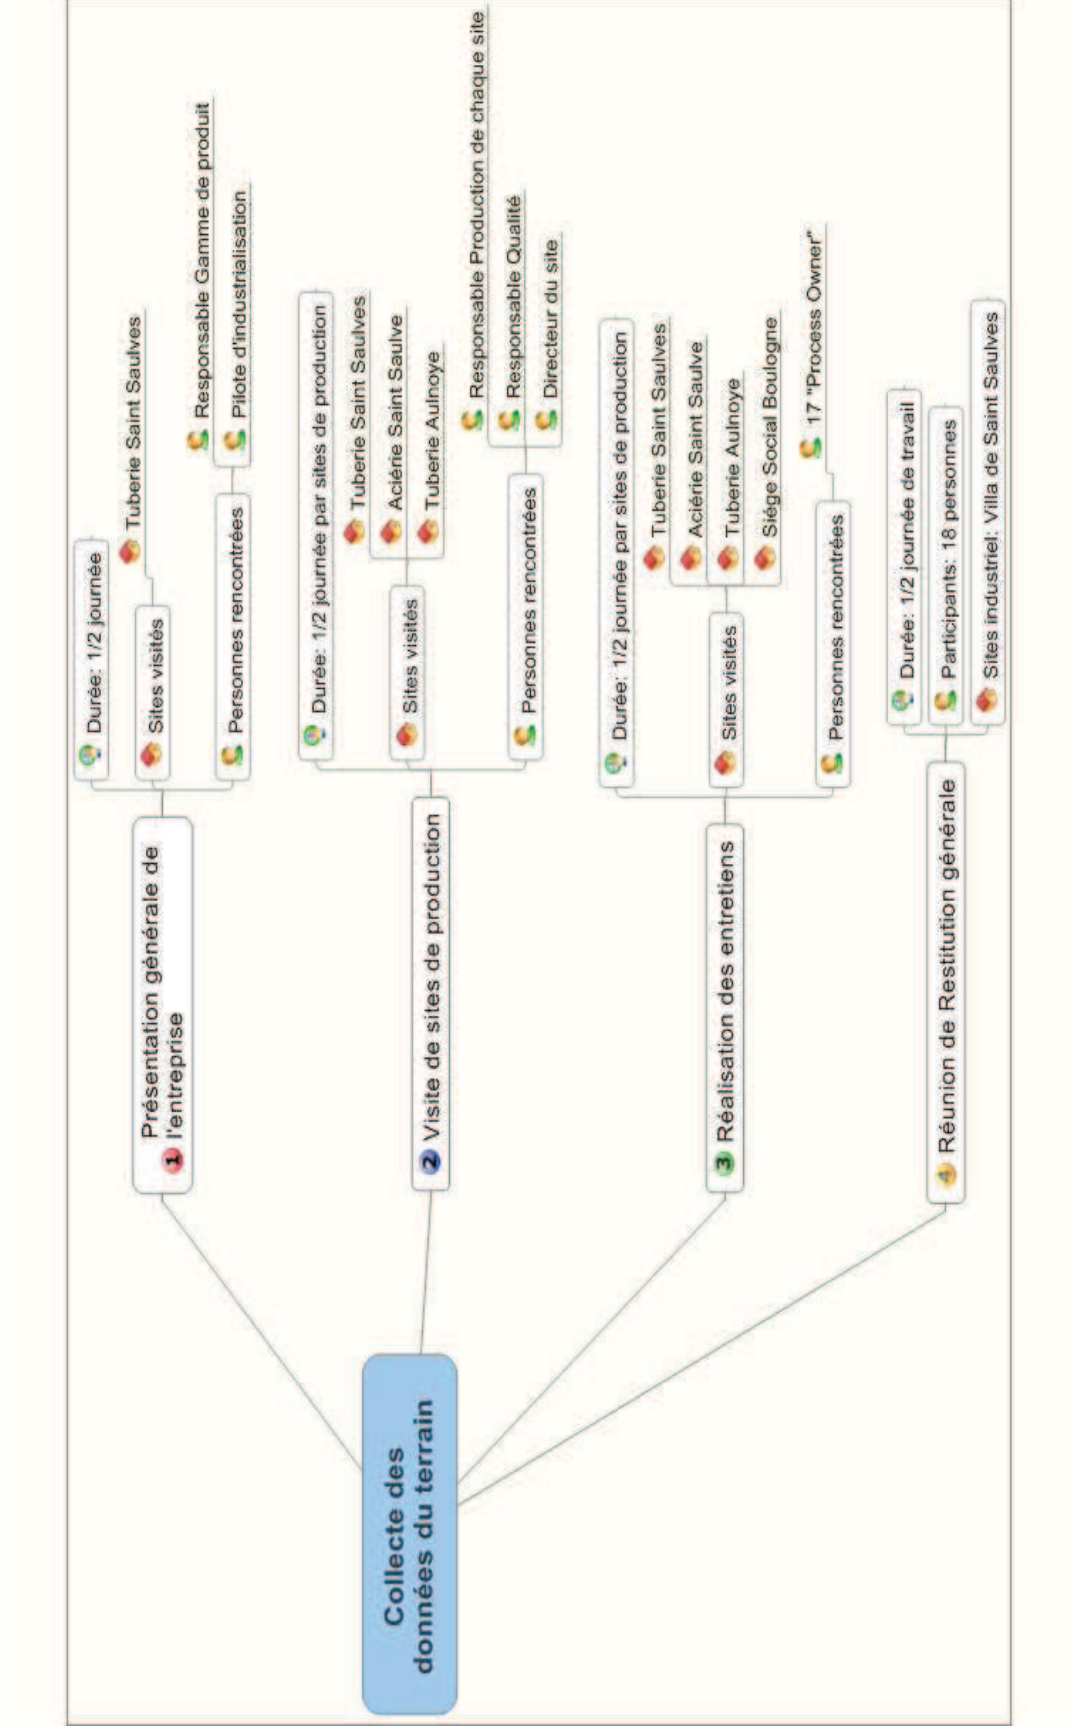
Collecte des données du terrain

1 Présentation générale de l'entreprise

Durée: 1/2 journée

Sites visités

Tuberie Saint Saulves

Personnes rencontrées

Responsable Gamme de produit

Pilote d'industrialisation

2 Visite de sites de production

Durée: 1/2 journée par sites de production

Sites visités

Tuberie Saint Saulves

Aciérie Saint Saulve

Tuberie Aulnoye

Personnes rencontrées

Responsable Production de chaque site

Responsable Qualité

Directeur du site

3 Réalisation des entretiens

Durée: 1/2 journée par sites de production

Sites visités

Tuberie Saint Saulves

Aciérie Saint Saulve

Tuberie Aulnoye

Siège Social Boulogne

Personnes rencontrées

17 "Process Owner"

4 Réunion de Restitution générale

Durée: 1/2 journée de travail

Participants: 18 personnes

Sites industriel: Villa de Saint Saulves